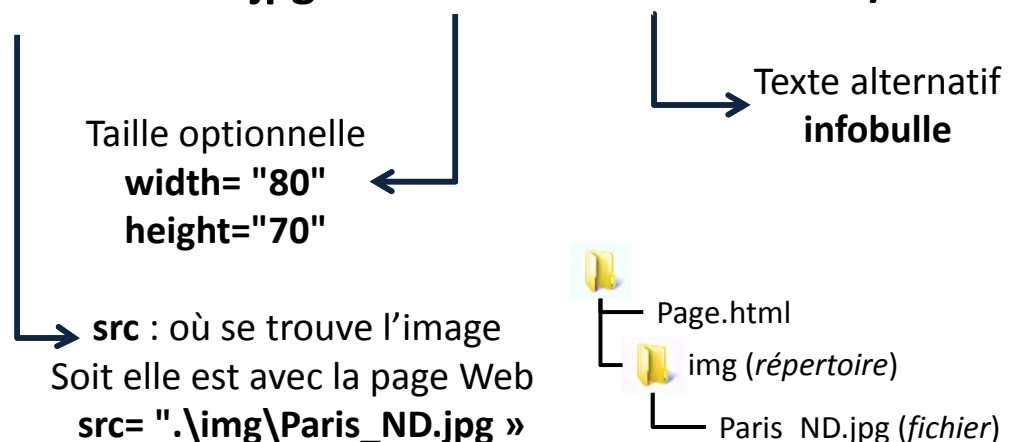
Texte alternatif
**infobulle**

Taille optionnelle
**width= "80"**
**height="70"**

**src** : où se trouve l'image
Soit elle est avec la page Web
**src= ".\img\Paris_ND.jpg »**

Page.html
img (*répertoire*)
Paris ND.jpg (*fichier*)